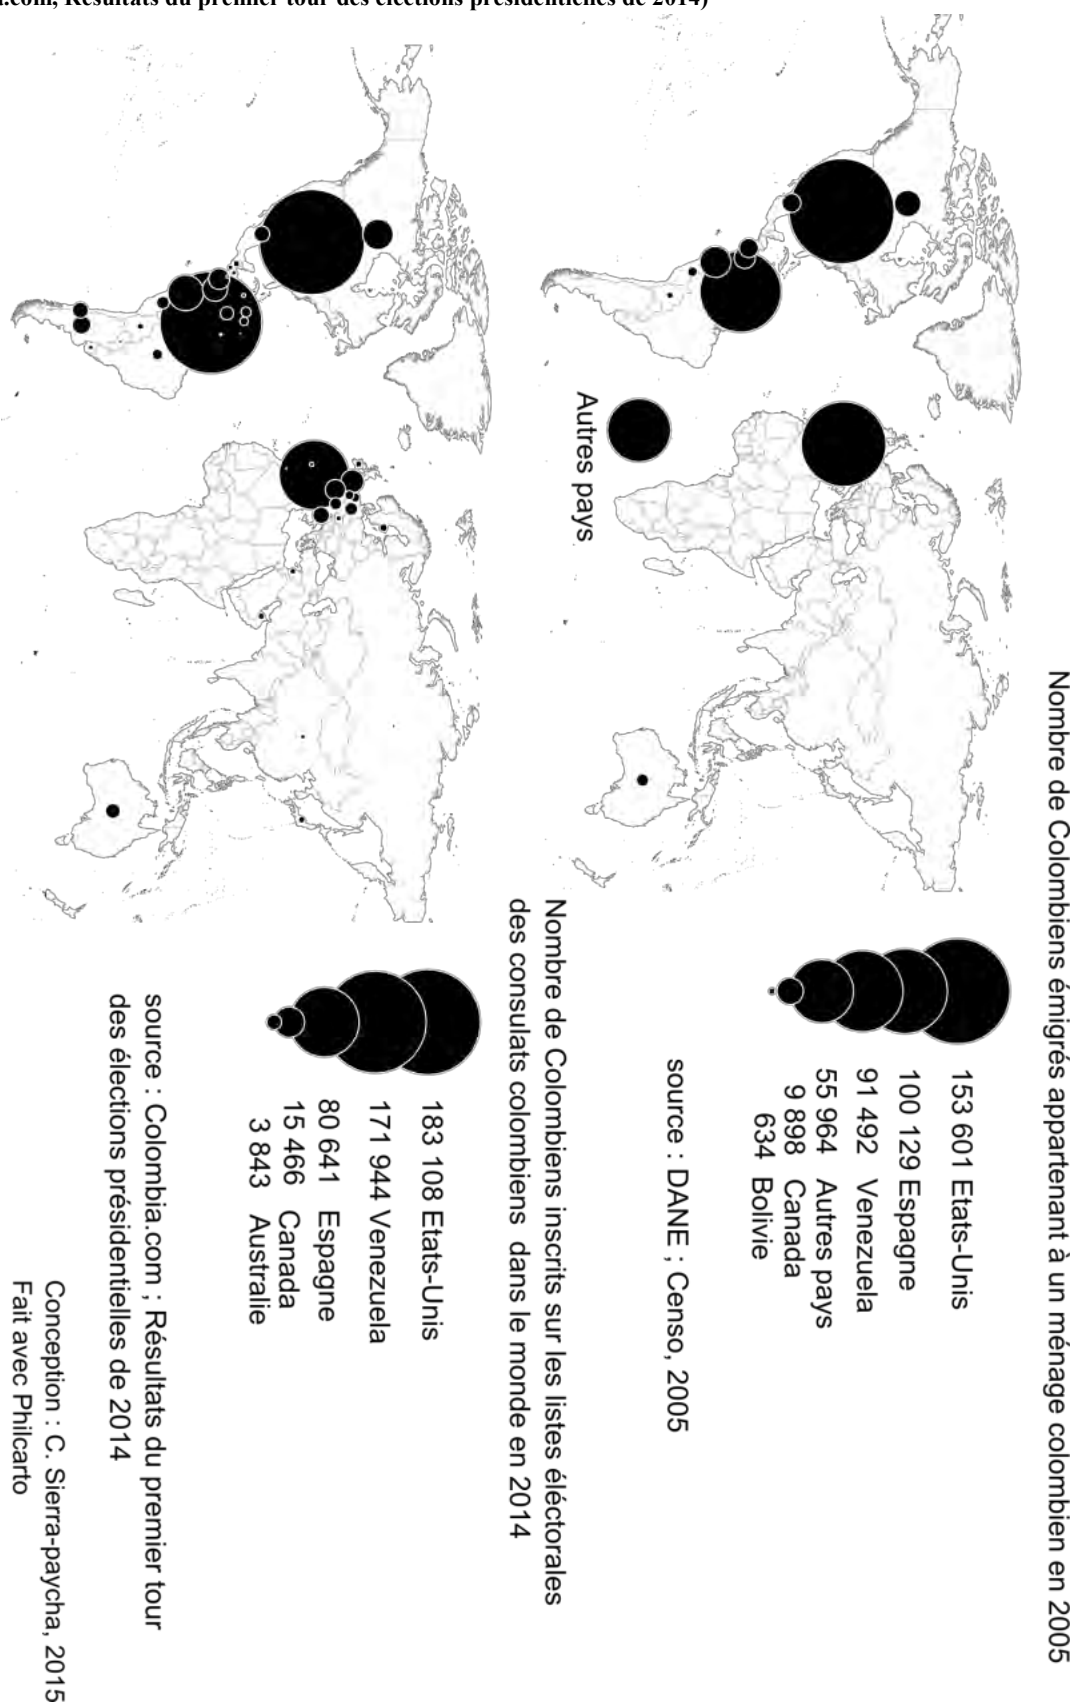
.com, Résultats du premier tour des élections présidentielles de 2014)

Nombre de Colombiens émigrés appartenant à un ménage colombien en 2005

| | |
|---|---|
| 153 601 | Etats-Unis |
| 100 129 | Espagne |
| 91 492 | Venezuela |
| 55 964 | Autres pays |
| 9 898 | Canada |
| 634 | Bolivie |

source : DANE ; Censo, 2005

Autres pays

Nombre de Colombiens inscrits sur les listes éléctorales des consulats colombiens dans le monde en 2014

| | |
|---|---|
| 183 108 | Etats-Unis |
| 171 944 | Venezuela |
| 80 641 | Espagne |
| 15 466 | Canada |
| 3 843 | Australie |

source : Colombia.com ; Résultats du premier tour des élections présidentielles de 2014

Conception : C. Sierra-paycha, 2015
Fait avec Philcarto